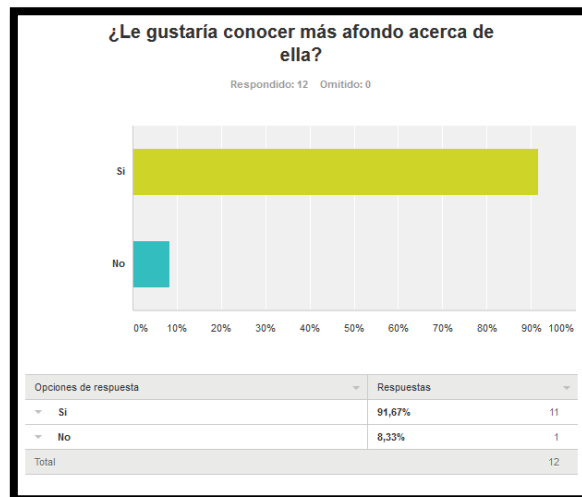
¿Le gustaría conocer más afondo acerca de ella?

Respondido: 12 Omitido: 0

Si

No

0% 10% 20% 30% 40% 50% 60% 70% 80% 90% 100%

| Opciones de respuesta | Respuestas | |
|---|---|---|
| Si | 91,67% | 11 |
| No | 8,33% | 1 |
| Total | | 12 |